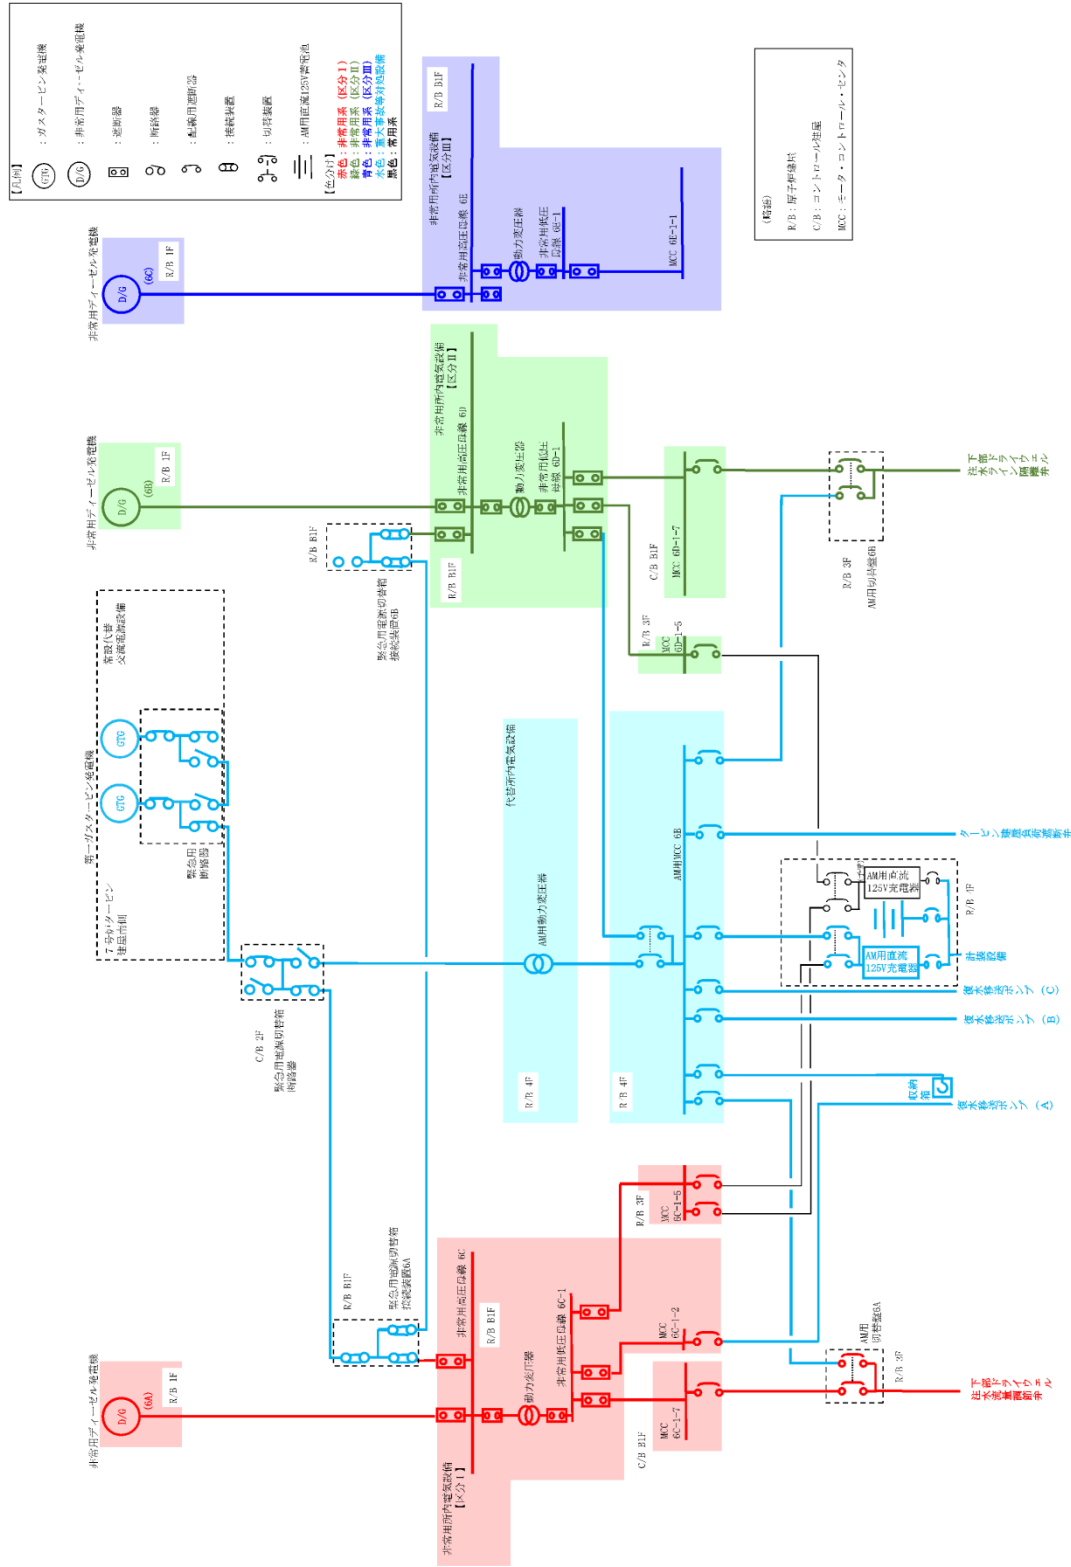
【凡例】
GTG ：ガスタービン発電機
D/G ：非常用ディーゼル発電機
：遮断器
：断路器
：配線用遮断器
：接続装置
：切替装置
：AM用直流125V蓄電池

【色分け】
赤色：非常用系（区分Ⅰ）
緑色：非常用系（区分Ⅱ）
青色：非常用系（区分Ⅲ）
水色：重大事故等対処設備
黒色：常用系

（略語）
R/B：原子炉建屋
C/B：コントロール建屋
MCC：モータ・コントロール・センタ

非常用ディーゼル発電機
D/G (6C)
R/B 1F

R/B B1F
非常用所内電気設備【区分Ⅲ】
非常用高圧母線 6E
動力変圧器
非常用低圧母線 6E-1
MCC 6E-1-1

非常用ディーゼル発電機
D/G (6B)
R/B 1F

非常用所内電気設備【区分Ⅱ】
非常用高圧母線 6D
動力変圧器
非常用低圧母線 6D-1
R/B B1F
R/B B1F
緊急用電源切替箱接続装置6B
C/B B1F
MCC 6D-1-7
R/B 3F
MCC 6D-1-5
R/B 3F
AM用切替盤6B
下部ドライウェル注水流量調節弁

第一ガスタービン発電機
GTG
GTG
常設代替交流電源設備
7号炉タービン建屋南側
緊急用断路器

代替所内電気設備
AM用動力変圧器
R/B 4F
AM用MCC 6B
R/B 4F
タービン建屋負荷遮断弁
AM用直流125V充電器
AM用直流125V充電器
R/B 1F
計装設備
復水移送ポンプ (C)
復水移送ポンプ (B)
収納箱
復水移送ポンプ (A)

C/B 2F
緊急用電源切替箱断路器

R/B B1F
緊急用電源切替箱接続装置6A
非常用ディーゼル発電機
D/G (6A)
R/B 1F
非常用所内電気設備【区分Ⅰ】
非常用高圧母線 6C
R/B B1F
動力変圧器
非常用低圧母線 6C-1
R/B 3F
MCC 6C-1-5
MCC 6C-1-2
AM用切替盤6A
R/B 3F
C/B B1F
MCC 6C-1-7
下部ドライウェル注水流量調節弁